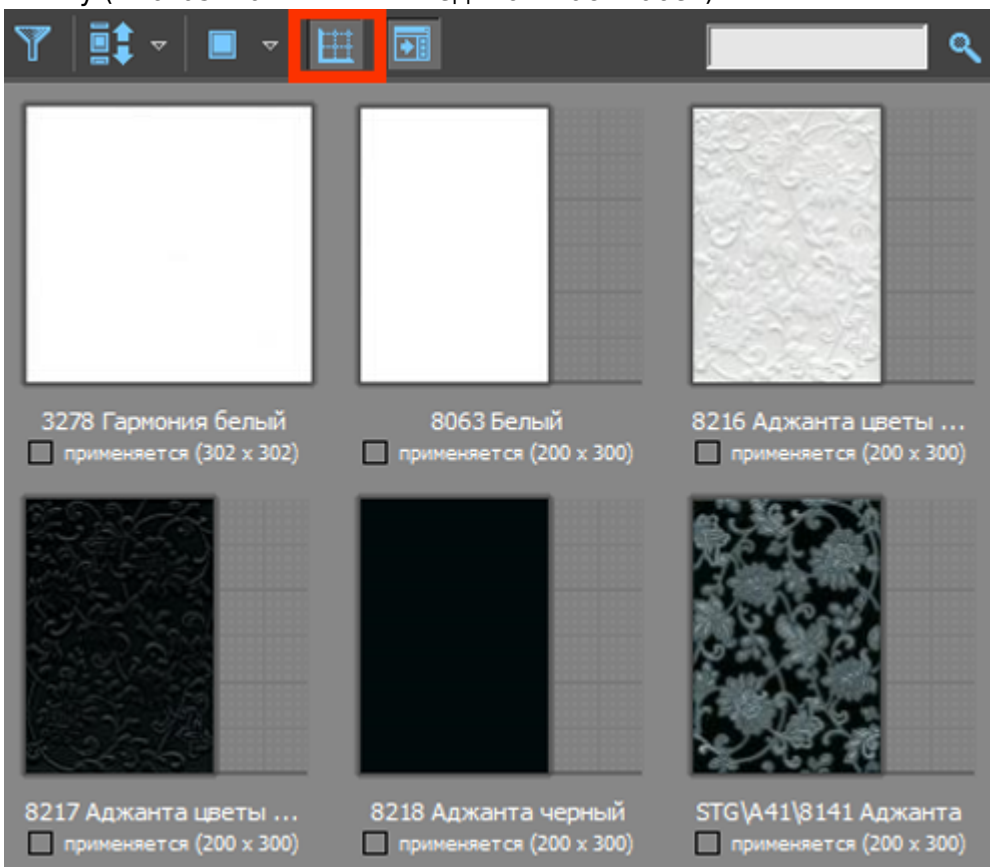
3278 Гармония белый
применяется (302 x 302)

8063 Белый
применяется (200 x 300)

8216 Аджанта цветы ...
применяется (200 x 300)

8217 Аджанта цветы ...
применяется (200 x 300)

8218 Аджанта черный
применяется (200 x 300)

STG\A41\8141 Аджанта
применяется (200 x 300)